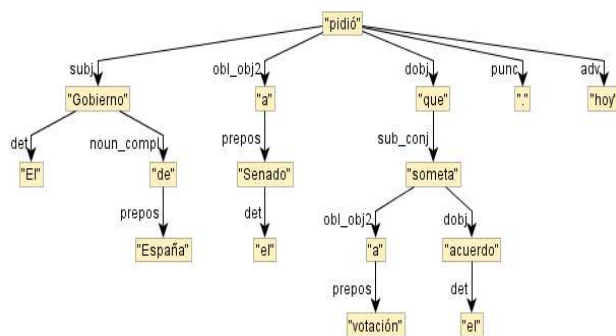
"pidió"

subj
"Gobierno"
det
"El"
noun_compl
"de"
prepos
"España"

obl_obj2
"a"
prepos
"Senado"
det
"el"

dobj
"que"
sub_conj
"someta"
obl_obj2
"a"
prepos
"votación"
dobj
"acuerdo"
det
"el"

punc
"."

adv
"hoy"